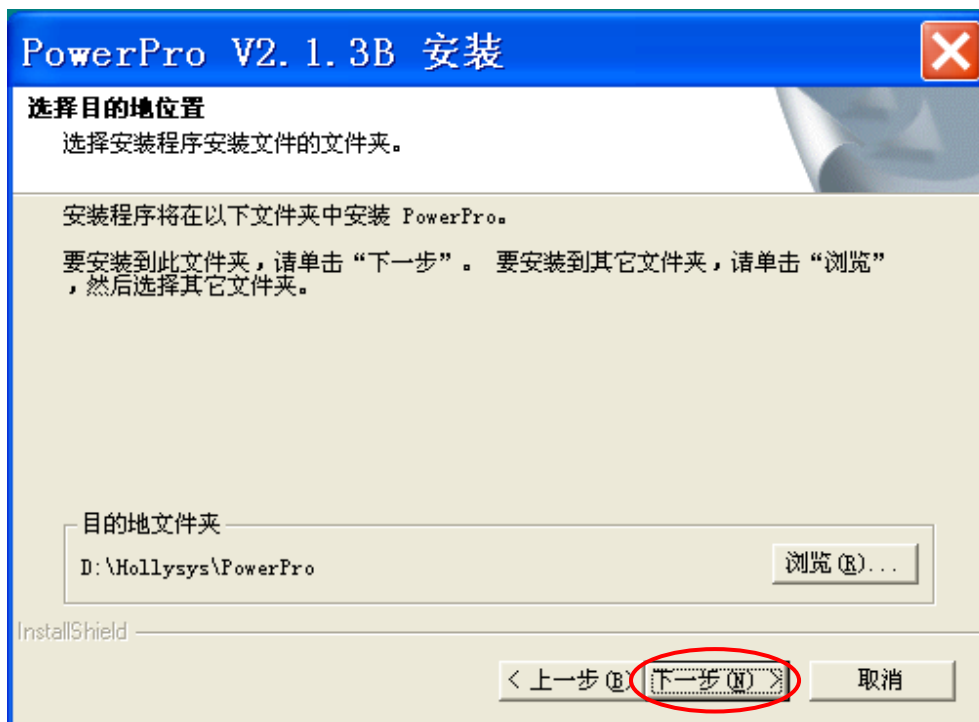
PowerPro V2.1.3B 安装

选择目的地位置

选择安装程序安装文件的文件夹。

安装程序将在以下文件夹中安装 PowerPro。

要安装到此文件夹，请单击“下一步”。 要安装到其它文件夹，请单击“浏览”，然后选择其它文件夹。

目的地文件夹

D:\Hollysys\PowerPro

浏览(R)...

InstallShield

< 上一步(B)

下一步(N) >

取消